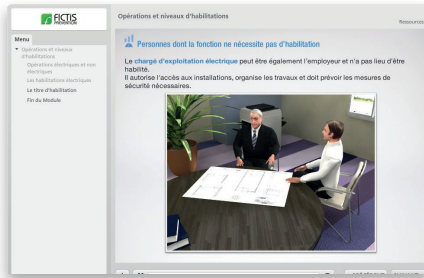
FICTIS FORMATION

Opérations et niveaux d'habilitations

Ressources

Menu

Opérations et niveaux d'habilitations

Opérations électriques et non électriques

Les habilitations électriques

Le titre d'habilitation

Fin du Module

Personnes dont la fonction ne nécessite pas d'habilitation

Le chargé d'exploitation électrique peut être également l'employeur et n'a pas lieu d'être habilité.

Il autorise l'accès aux installations, organise les travaux et doit prévoir les mesures de sécurité nécessaires.

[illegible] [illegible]